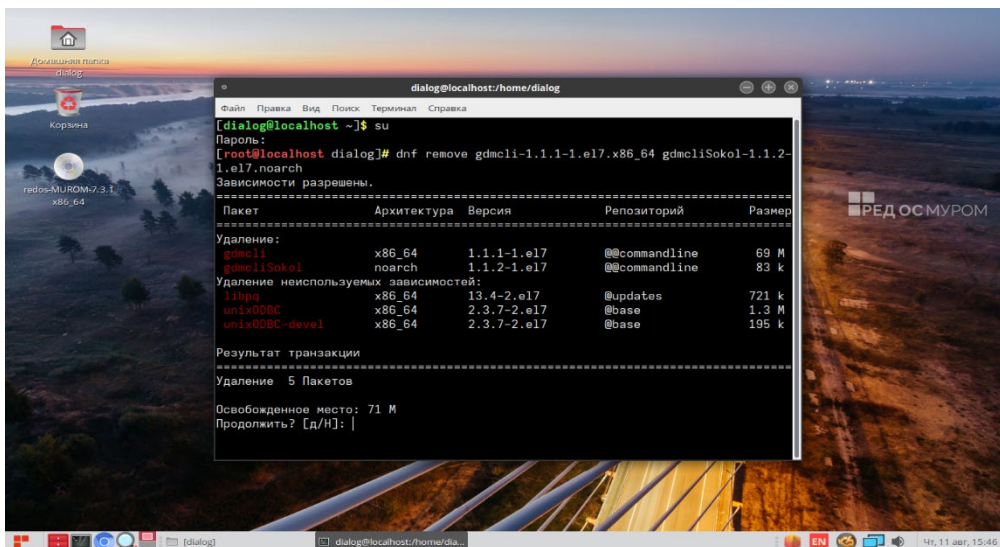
Домашняя папка dialog

Корзина

redos-MUROM-7.3.1 x86_64

dialog@localhost:/home/dialog

Файл Правка Вид Поиск Терминал Справка

[dialog@localhost ~]$ su
Пароль:
[root@localhost dialog]# dnf remove gdmcli-1.1.1-1.el7.x86_64 gdmcliSokol-1.1.2-1.el7.noarch
Зависимости разрешены.

| Пакет | Архитектура | Версия | Репозиторий | Размер |
|---|---|---|---|---|
| Удаление: | | | | |
| gdmcli | x86_64 | 1.1.1-1.el7 | @@commandline | 69 M |
| gdmcliSokol | noarch | 1.1.2-1.el7 | @@commandline | 83 k |
| Удаление неиспользуемых зависимостей: | | | | |
| libpq | x86_64 | 13.4-2.el7 | @updates | 721 k |
| unixODBC | x86_64 | 2.3.7-2.el7 | @base | 1.3 M |
| unixODBC-devel | x86_64 | 2.3.7-2.el7 | @base | 195 k |

Результат транзакции

Удаление 5 Пакетов

Освобожденное место: 71 M
Продолжить? [д/Н]:

РЕД ОС МУРОМ

[dialog]

dialog@localhost:/home/dia...

EN

Чт, 11 авг, 15:46